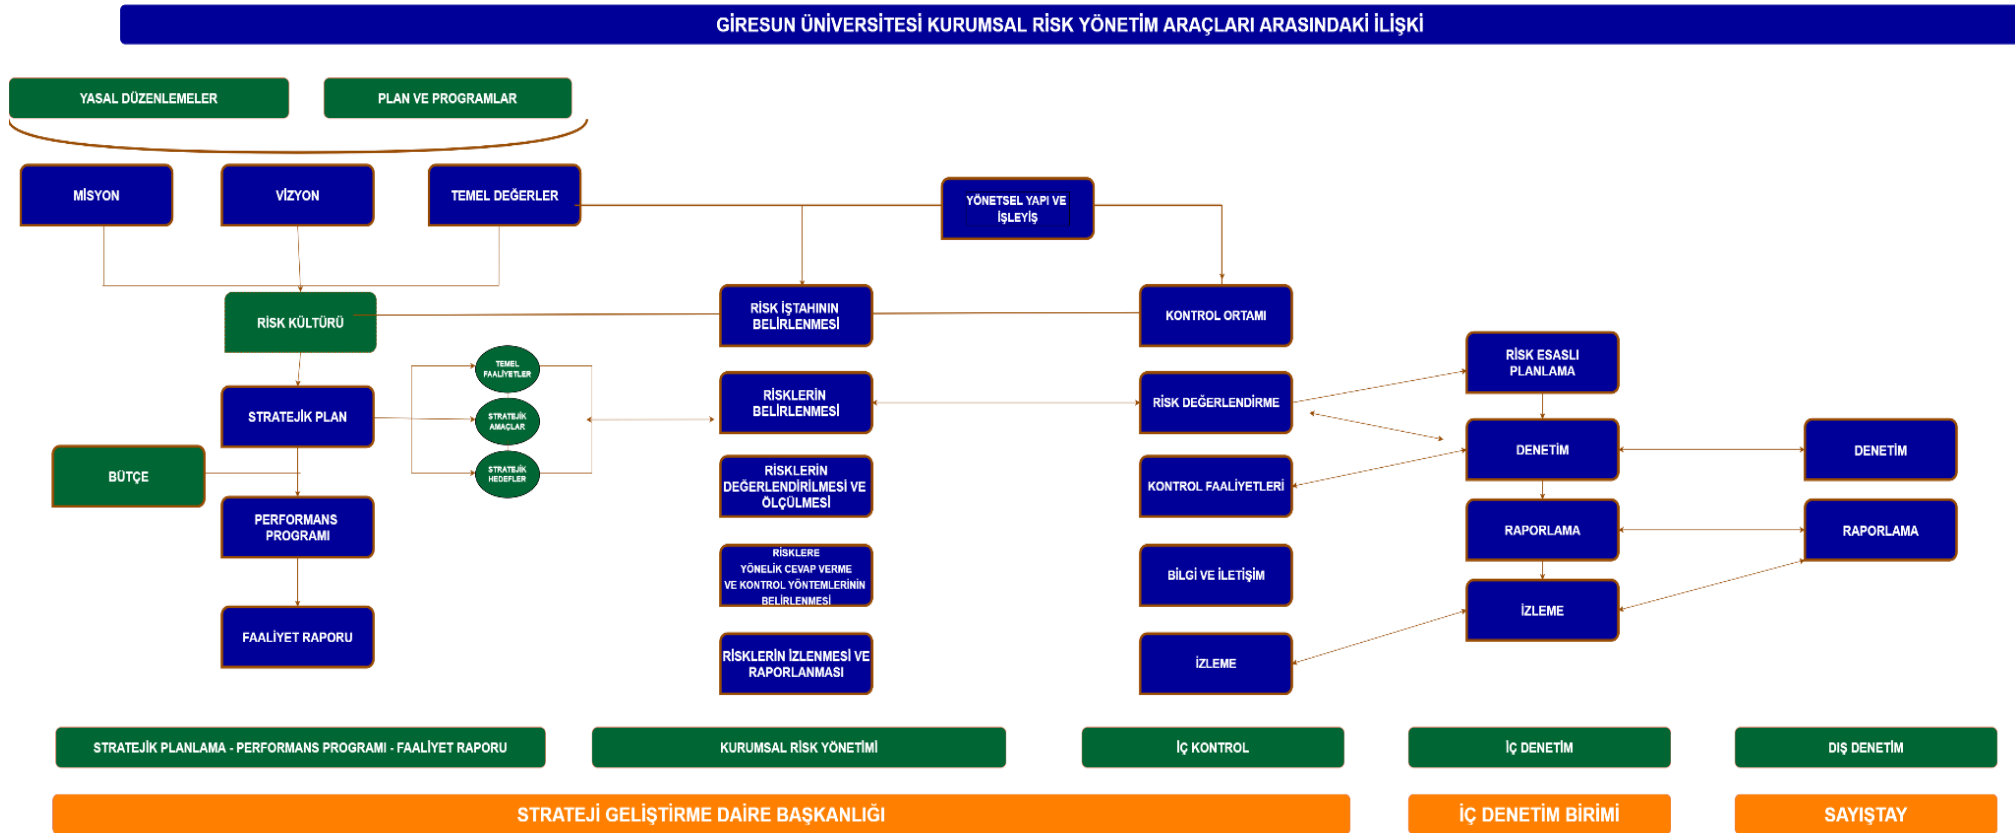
GİRESUN ÜNİVERSİTESİ KURUMSAL RİSK YÖNETİM ARAÇLARI ARASINDAKİ İLİŞKİ

YASAL DÜZENLEMELER

PLAN VE PROGRAMLAR

MİSYON

VİZYON

TEMEL DEĞERLER

YÖNETSEL YAPI VE İŞLEYİŞ

RİSK KÜLTÜRÜ

RİSK İŞTAHININ BELİRLENMESİ

KONTROL ORTAMI

TEMEL FAALİYETLER

STRATEJİK AMAÇLAR

STRATEJİK HEDEFLER

STRATEJİK PLAN

RİSKLERİN BELİRLENMESİ

RİSK DEĞERLENDİRME

RİSK ESASLI PLANLAMA

BÜTÇE

DENETİM

DENETİM

RİSKLERİN DEĞERLENDİRİLMESİ VE ÖLÇÜLMESİ

KONTROL FAALİYETLERİ

PERFORMANS PROGRAMI

RAPORLAMA

RAPORLAMA

RİSKLERE YÖNELİK CEVAP VERME VE KONTROL YÖNTEMLERİNİN BELİRLENMESİ

BİLGİ VE İLETİŞİM

İZLEME

FAALİYET RAPORU

RİSKLERİN İZLENMESİ VE RAPORLANMASI

İZLEME

STRATEJİK PLANLAMA - PERFORMANS PROGRAMI - FAALİYET RAPORU

KURUMSAL RİSK YÖNETİMİ

İÇ KONTROL

İÇ DENETİM

DIŞ DENETİM

STRATEJİ GELİŞTİRME DAİRE BAŞKANLIĞI

İÇ DENETİM BİRİMİ

SAYIŞTAY